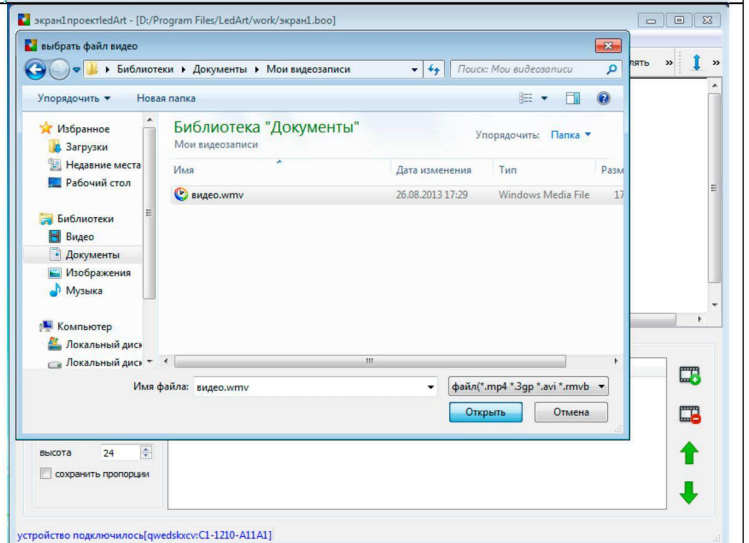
экран1проектledArt - [D:/Program Files/LedArt/work/экран1.boo]

выбрать файл видео

Библиотеки ▸ Документы ▸ Мои видеозаписи

Поиск: Мои видеозаписи

Упорядочить ▾ Новая папка

Избранное
Загрузки
Недавние места
Рабочий стол

Библиотеки
Видео
Документы
Изображения
Музыка

Компьютер
Локальный диск
Локальный диск

Библиотека "Документы"
Мои видеозаписи

Упорядочить: Папка ▾

| Имя | Дата изменения | Тип | Разм |
|---|---|---|---|
| видео.wmv | 26.08.2013 17:29 | Windows Media File | 17 |

Имя файла: видео.wmv

файл(*.mp4 *.3gp *.avi *.rmvb

Открыть Отмена

лять »

высота 24

сохранить пропорции

устройство подключилось[qwedskxcv:C1-1210-A11A1]